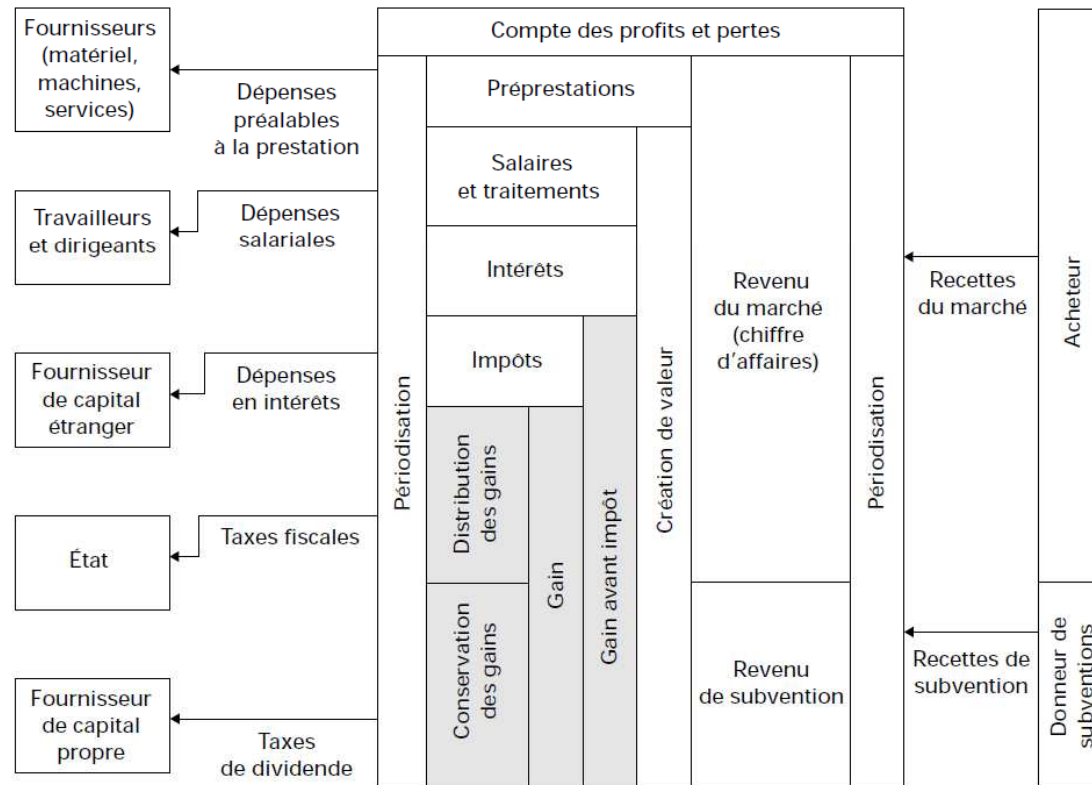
Fournisseurs (matériel, machines, services)

Dépenses préalables à la prestation

Travailleurs et dirigeants

Dépenses salariales

Fournisseur de capital étranger

Dépenses en intérêts

État

Taxes fiscales

Fournisseur de capital propre

Taxes de dividende

Compte des profits et pertes

Périodisation

Préprestations

Salaires et traitements

Intérêts

Impôts

Distribution des gains

Conservation des gains

Gain

Gain avant impôt

Création de valeur

Revenu du marché (chiffre d'affaires)

Revenu de subvention

Périodisation

Recettes du marché

Recettes de subvention

Acheteur

Donneur de subventions